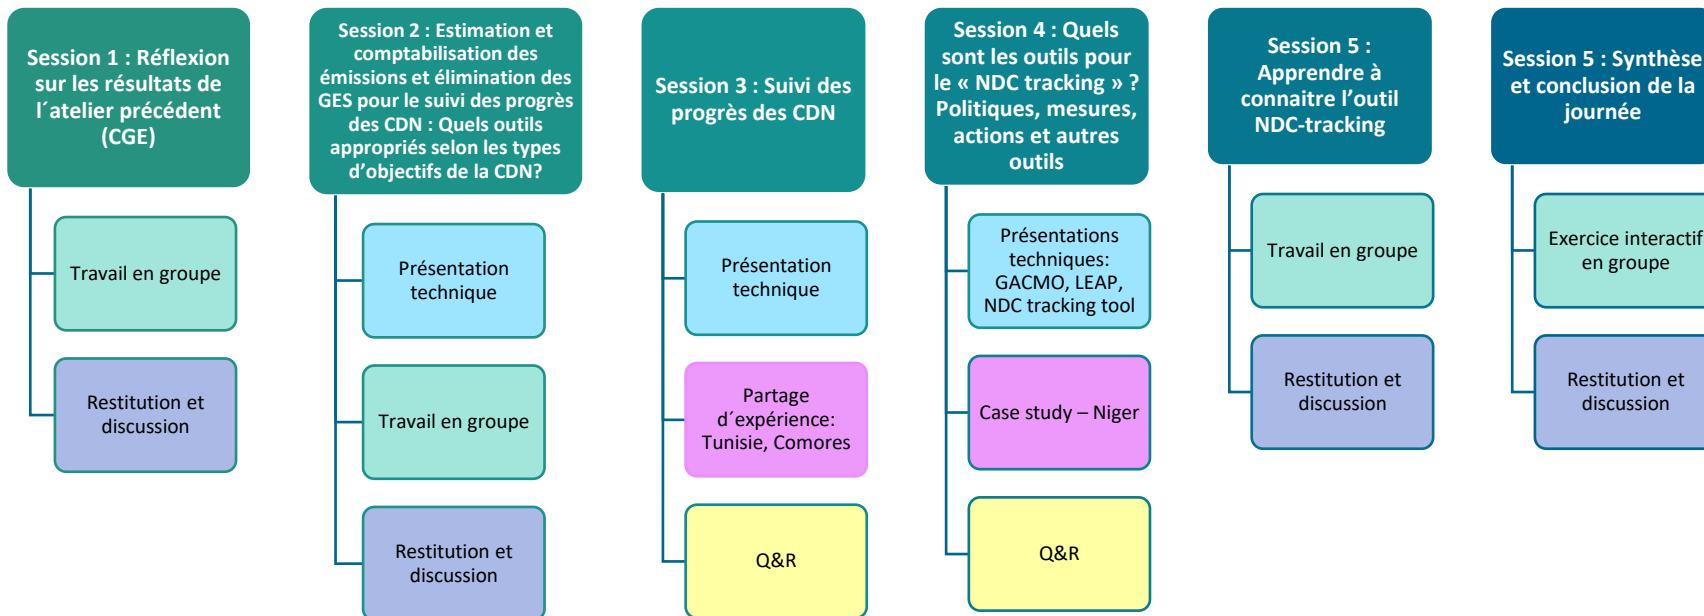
Session 1 : Réflexion sur les résultats de l´atelier précédent (CGE)

Travail en groupe

Restitution et discussion

Session 2 : Estimation et comptabilisation des émissions et élimination des GES pour le suivi des progrès des CDN : Quels outils appropriés selon les types d'objectifs de la CDN?

Présentation technique

Travail en groupe

Restitution et discussion

Session 3 : Suivi des progrès des CDN

Présentation technique

Partage d´expérience: Tunisie, Comores

Q&R

Session 4 : Quels sont les outils pour le « NDC tracking » ? Politiques, mesures, actions et autres outils

Présentations techniques: GACMO, LEAP, NDC tracking tool

Case study – Niger

Q&R

Session 5 : Apprendre à connaitre l'outil NDC-tracking

Travail en groupe

Restitution et discussion

Session 5 : Synthèse et conclusion de la journée

Exercice interactif en groupe

Restitution et discussion